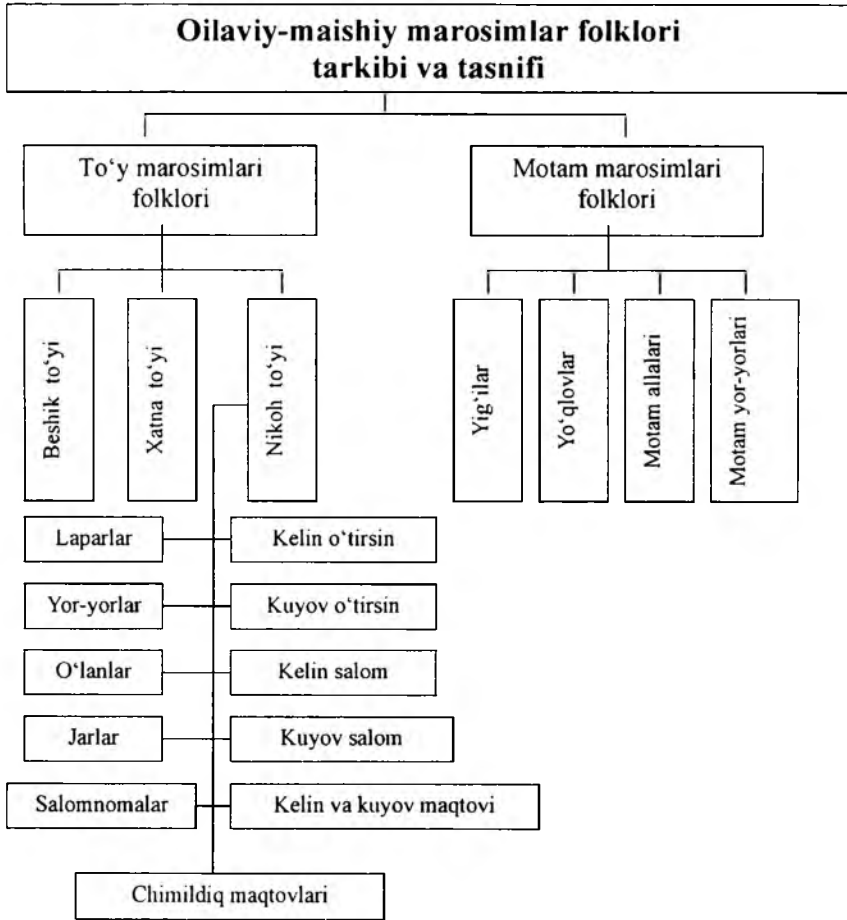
Oilaviy-maishiy marosimlar folklori tarkibi va tasnifi

To‘y marosimlari folklori

Motam marosimlari folklori

Beshik to‘yi

Xatna to‘yi

Nikoh to‘yi

Yig‘ilar

Yo‘qlovlar

Motam allalari

Motam yor-yorlari

Laparlar

Kelin o‘tirsin

Yor-yorlar

Kuyov o‘tirsin

O‘lanlar

Kelin salom

Jarlar

Kuyov salom

Salomnomalar

Kelin va kuyov maqtovi

Chimildiq maqtovlari